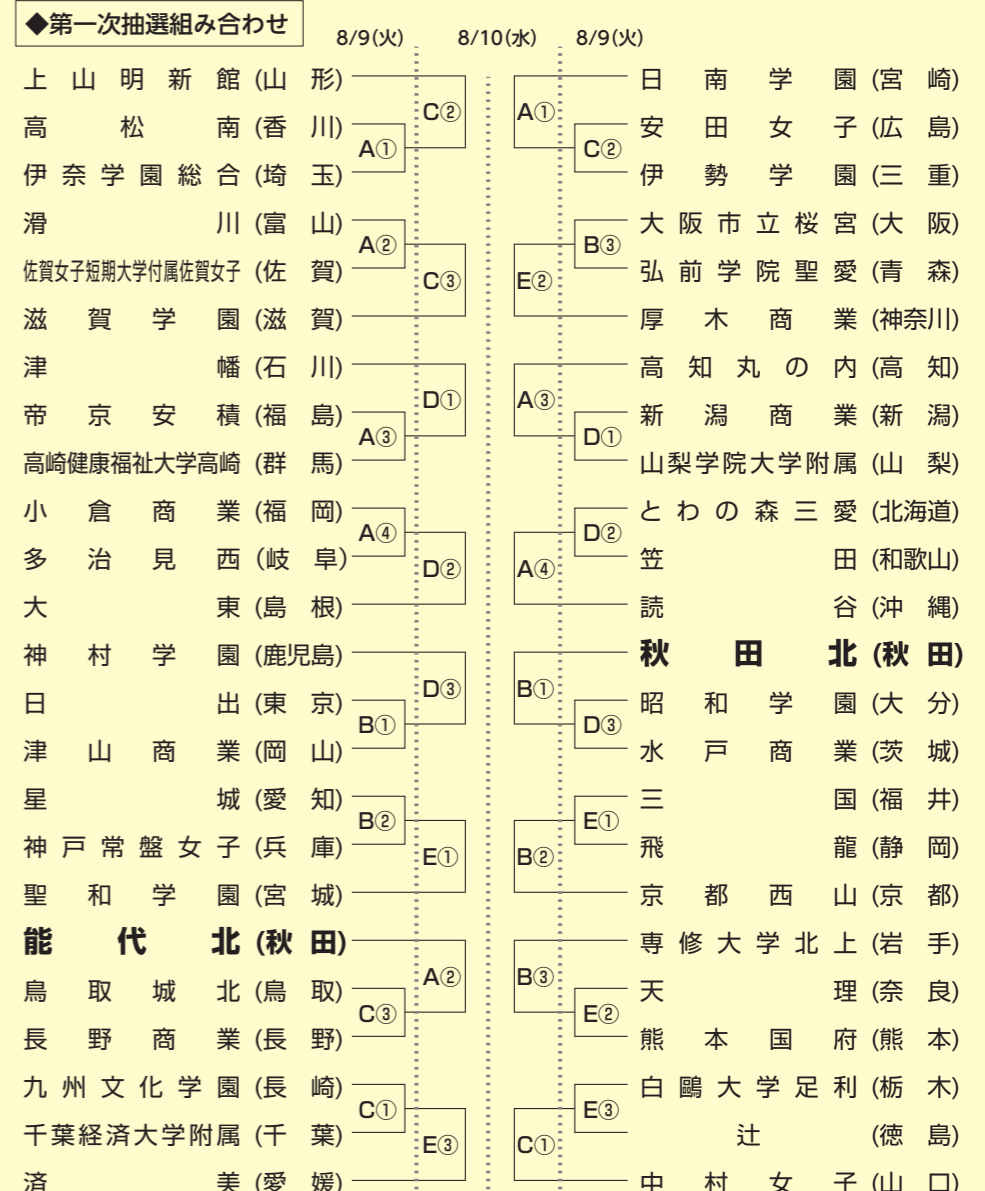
◆第一次抽選組み合わせ

8/9(火)　8/10(水)　8/9(火)

上山明新館(山形)
高松南(香川)
伊奈学園総合(埼玉)
滑川(富山)
佐賀女子短期大学付属佐賀女子(佐賀)
滋賀学園(滋賀)
津幡(石川)
帝京安積(福島)
高崎健康福祉大学高崎(群馬)
小倉商業(福岡)
多治見西(岐阜)
大東(島根)
神村学園(鹿児島)
日出(東京)
津山商業(岡山)
星城(愛知)
神戸常盤女子(兵庫)
聖和学園(宮城)
能代北(秋田)
鳥取城北(鳥取)
長野商業(長野)
九州文化学園(長崎)
千葉経済大学附属(千葉)
済美(愛媛)

A①
C②
A②
C③
A③
D①
A④
D②
D③
B①
B②
E①
A②
C③
C①
E③

A①
C②
B③
E②
A③
D①
D②
A④
B①
D③
E①
B②
B③
E②
E③
C①

日南学園(宮崎)
安田女子(広島)
伊勢学園(三重)
大阪市立桜宮(大阪)
弘前学院聖愛(青森)
厚木商業(神奈川)
高知丸の内(高知)
新潟商業(新潟)
山梨学院大学附属(山梨)
とわの森三愛(北海道)
笠田(和歌山)
読谷(沖縄)
秋田北(秋田)
昭和学園(大分)
水戸商業(茨城)
三国(福井)
飛龍(静岡)
京都西山(京都)
専修大学北上(岩手)
天理(奈良)
熊本国府(熊本)
白鷗大学足利(栃木)
辻(徳島)
中村女子(山口)